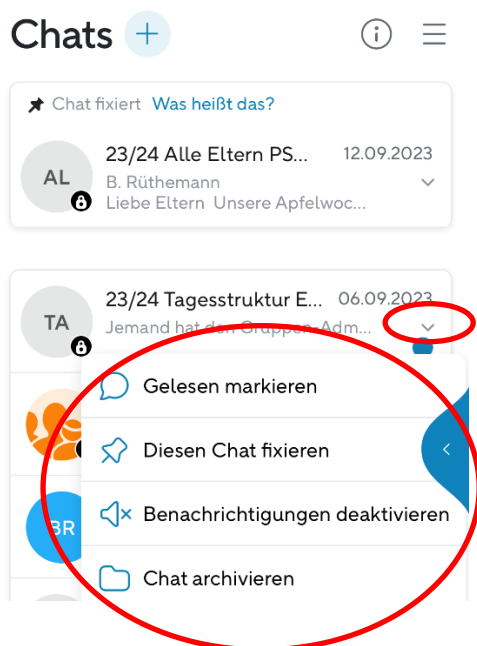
Chats +

Chat fixiert Was heißt das?

AL
23/24 Alle Eltern PS... 12.09.2023
B. Rüthemann
Liebe Eltern Unsere Apfelwoc...

TA
23/24 Tagesstruktur E... 06.09.2023
Jemand hat den Gruppen-Adm...

BR

Gelesen markieren

Diesen Chat fixieren

Benachrichtigungen deaktivieren

Chat archivieren